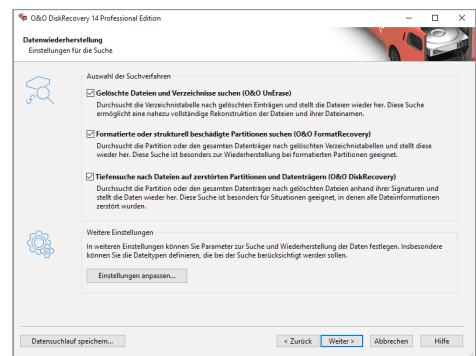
O&O DiskRecovery 14 Professional Edition

Datenwiederherstellung
Einstellungen für die Suche

Auswahl der Suchverfahren

Gelöschte Dateien und Verzeichnisse suchen (O&O UnErase)
Durchsucht die Verzeichnistabelle nach gelöschten Einträgen und stellt die Dateien wieder her. Diese Suche ermöglicht eine nahezu vollständige Rekonstruktion der Dateien und ihrer Dateinamen.

Formatierte oder strukturell beschädigte Partitionen suchen (O&O FormatRecovery)
Durchsucht die Partition oder den gesamten Datenträger nach gelöschten Verzeichnistabellen und stellt diese wieder her. Diese Suche ist besonders zur Wiederherstellung bei formatierten Partitionen geeignet.

Tiefensuche nach Dateien auf zerstörten Partitionen und Datenträgern (O&O DiskRecovery)
Durchsucht die Partition oder den gesamten Datenträger nach gelöschten Dateien anhand ihrer Signaturen und stellt die Daten wieder her. Diese Suche ist besonders für Situationen geeignet, in denen alle Dateiinformationen zerstört wurden.

Weitere Einstellungen
In weiteren Einstellungen können Sie Parameter zur Suche und Wiederherstellung der Daten festlegen. Insbesondere können Sie die Dateitypen definieren, die bei der Suche berücksichtigt werden sollen.

Einstellungen anpassen...

Datensuchlauf speichern...

< Zurück

Weiter >

Abbrechen

Hilfe